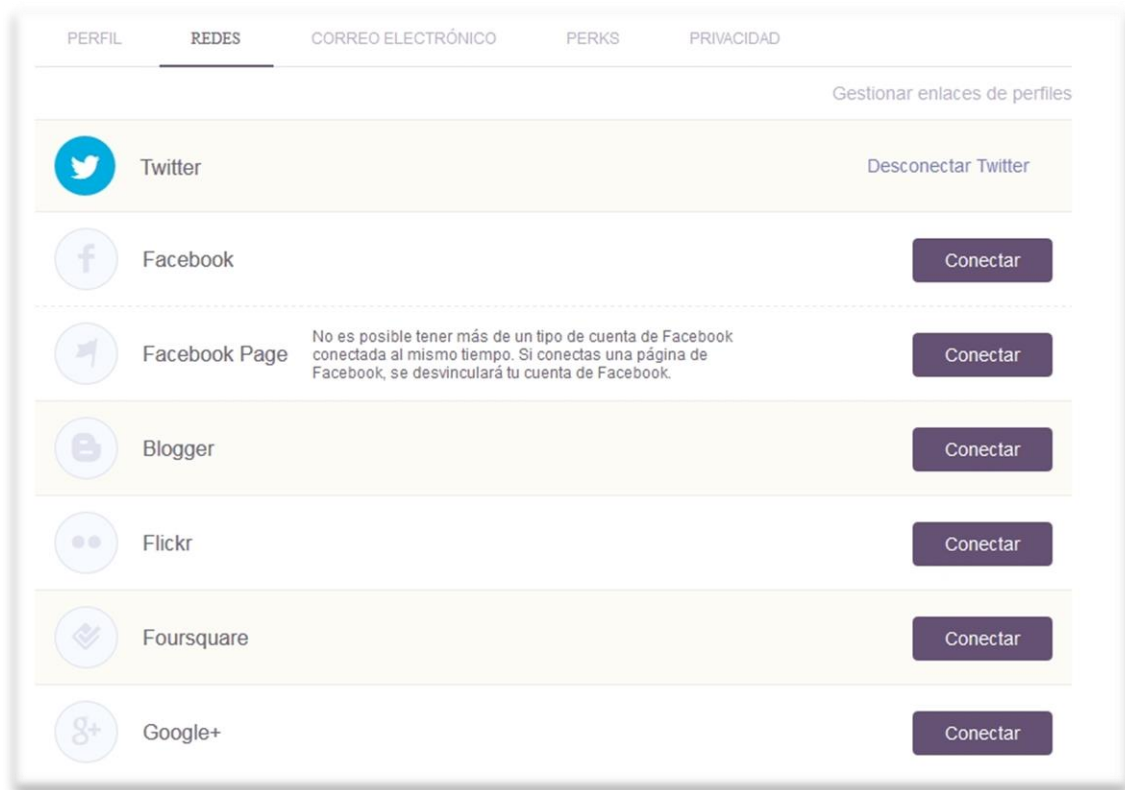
PERFIL REDES CORREO ELECTRÓNICO PERKS PRIVACIDAD

Gestionar enlaces de perfiles

Twitter

Desconectar Twitter

Facebook

Conectar

Facebook Page

No es posible tener más de un tipo de cuenta de Facebook conectada al mismo tiempo. Si conectas una página de Facebook, se desvinculará tu cuenta de Facebook.

Conectar

Blogger

Conectar

Flickr

Conectar

Foursquare

Conectar

Google+

Conectar